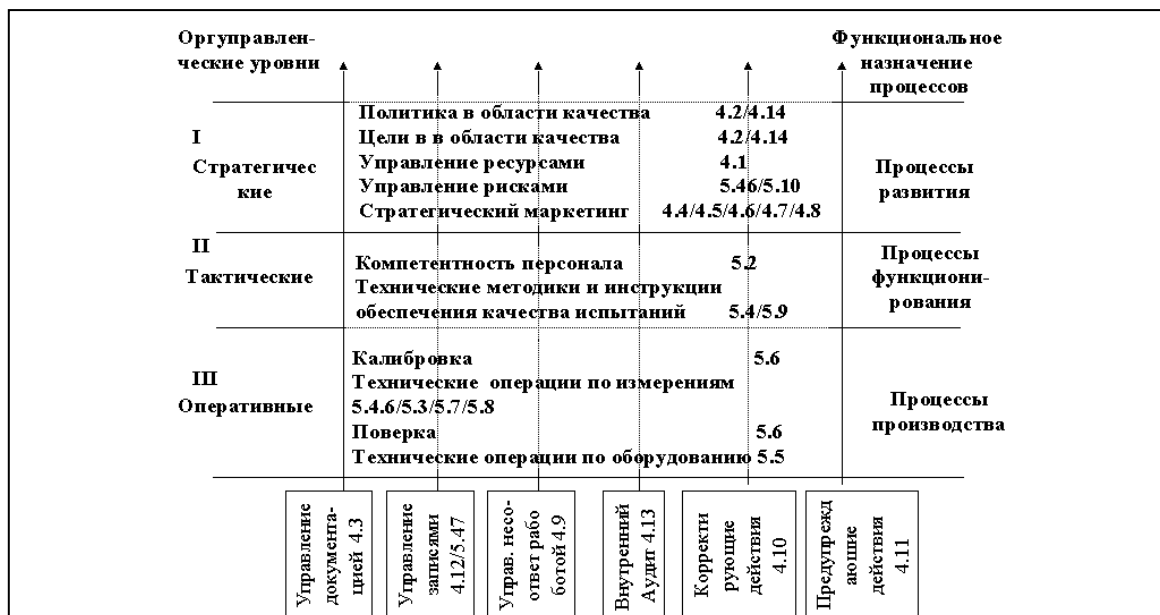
Оргуправленческие уровни

Функциональное назначение процессов

I
Стратегические

Политика в области качества 4.2/4.14
Цели в в области качества 4.2/4.14
Управление ресурсами 4.1
Управление рисками 5.4б/5.10
Стратегический маркетинг 4.4/4.5/4.6/4.7/4.8

Процессы развития

II
Тактические

Компетентность персонала 5.2
Технические методики и инструкции обеспечения качества испытаний 5.4/5.9

Процессы функционирования

III
Оперативные

Калибровка 5.6
Технические операции по измерениям 5.4.6/5.3/5.7/5.8
Поверка 5.6
Технические операции по оборудованию 5.5

Процессы производства

Управление документацией 4.3

Управление записями 4.12/5.47

Управ. несоответ работой 4.9

Внутренний Аудит 4.13

Корректирующие действия 4.10

Предупреждающие действия 4.11